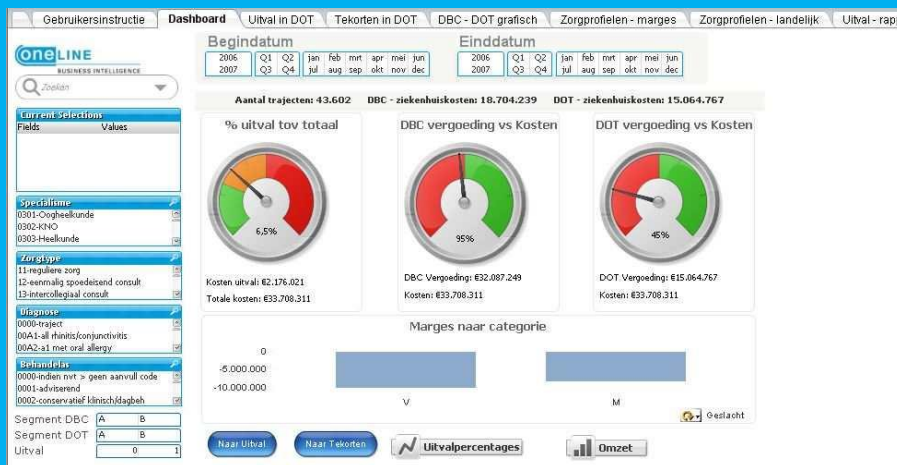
Gebruikersinstructie | Dashboard | Uitval in DOT | Tekorten in DOT | DBC - DOT grafisch | Zorgprofielen - marges | Zorgprofielen - landelijk | Uitval - rapp

ONELINE
BUSINESS INTELLIGENCE

Zoeken

Current Selections
Fields Values

Specialisme
0301-Oogheelkunde
0302-KNO
0303-Heelkunde

Zorgtype
11-reguliere zorg
12-eenmalig spoedeisend consult
13-intercollegiaal consult

Diagnose
0000-traject
00A1-all rhinitis/conjunctivitis
00A2-a1 met oral allergy

Behandeling
0000-indien nvt > geen aanvull code
0001-adviserend
0002-conservatief klinisch/dagbeh

Segment DBC A B
Segment DOT A B
Uitval 0 1

Begindatum
2006 2007 Q1 Q2 Q3 Q4 jan feb mrt apr mei jun jul aug sep okt nov dec

Einddatum
2006 2007 Q1 Q2 Q3 Q4 jan feb mrt apr mei jun jul aug sep okt nov dec

Aantal trajecten: 43.602 DBC - ziekenhuiskosten: 18.704.239 DOT - ziekenhuiskosten: 15.064.767

% uitval tov totaal
6,5%
Kosten uitval: €2.176.021
Totale kosten: €33.708.311

DBC vergoeding vs Kosten
95%
DBC Vergoeding: €32.087.249
Kosten: €33.708.311

DOT vergoeding vs Kosten
45%
DOT Vergoeding: €15.064.767
Kosten: €33.708.311

Marges naar categorie
0
-5.000.000
-10.000.000
V
M
Geslacht

Naar Uitval | Naar Tekorten | Uitvalpercentages | Omzet